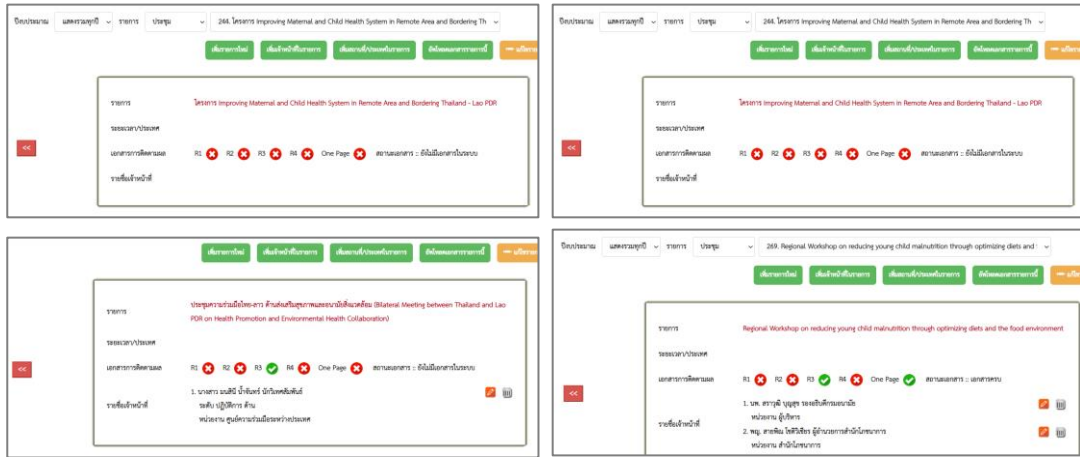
ปีงบประมาณ แสดงรวมทุกปี รายการ ประชุม 244. โครงการ Improving Maternal and Child Health System in Remote Area and Bordering Th

เพิ่มรายการใหม่ เพิ่มเจ้าหน้าที่ในรายการ เพิ่มระยะเวลา/ประเทศในรายการ อัพโหลดผลสารรายการนี้ แก้ไขรายการ

<<

รายการ โครงการ Improving Maternal and Child Health System in Remote Area and Bordering Thailand - Lao PDR

ระยะเวลา/ประเทศ

เอกสารการติดตามผล R1 R2 R3 R4 One Page สถานะเอกสาร :: ยังไม่มีเอกสารในระบบ

รายชื่อเจ้าหน้าที่

ปีงบประมาณ แสดงรวมทุกปี รายการ ประชุม 244. โครงการ Improving Maternal and Child Health System in Remote Area and Bordering Th

เพิ่มรายการใหม่ เพิ่มเจ้าหน้าที่ในรายการ เพิ่มระยะเวลา/ประเทศในรายการ อัพโหลดผลสารรายการนี้

<<

รายการ โครงการ Improving Maternal and Child Health System in Remote Area and Bordering Thailand - Lao PDR

ระยะเวลา/ประเทศ

เอกสารการติดตามผล R1 R2 R3 R4 One Page สถานะเอกสาร :: ยังไม่มีเอกสารในระบบ

รายชื่อเจ้าหน้าที่

เพิ่มรายการใหม่ เพิ่มเจ้าหน้าที่ในรายการ เพิ่มระยะเวลา/ประเทศในรายการ อัพโหลดผลสารรายการนี้ แก้ไขรายการ

<<

รายการ ประชุมความร่วมมือไทย-ลาว ด้านส่งเสริมสุขภาพและอนามัยสิ่งแวดล้อม (Bilateral Meeting between Thailand and Lao PDR on Health Promotion and Environmental Health Collaboration)

ระยะเวลา/ประเทศ

เอกสารการติดตามผล R1 R2 R3 R4 One Page สถานะเอกสาร :: ยังไม่มีเอกสารในระบบ

รายชื่อเจ้าหน้าที่ 1. นางสาว มนสิชา น้ำจันทร์ นักวิเทศสัมพันธ์ ระดับ ปฏิบัติการ ด้าน หน่วยงาน ศูนย์ความร่วมมือระหว่างประเทศ

ปีงบประมาณ แสดงรวมทุกปี รายการ ประชุม 269. Regional Workshop on reducing young child malnutrition through optimizing diets and t

เพิ่มรายการใหม่ เพิ่มเจ้าหน้าที่ในรายการ เพิ่มระยะเวลา/ประเทศในรายการ อัพโหลดผลสารรายการนี้ แก้ไข

<<

รายการ Regional Workshop on reducing young child malnutrition through optimizing diets and the food environment

ระยะเวลา/ประเทศ

เอกสารการติดตามผล R1 R2 R3 R4 One Page สถานะเอกสาร :: เอกสารครบ

รายชื่อเจ้าหน้าที่ 1. นพ. สราวุฒิ บุญสุข รองอธิบดีกรมอนามัย หน่วยงาน ผู้บริหาร
2. พญ. สายพิณ โชติวิเชียร ผู้อำนวยการสำนักโภชนาการ หน่วยงาน สำนักโภชนาการ